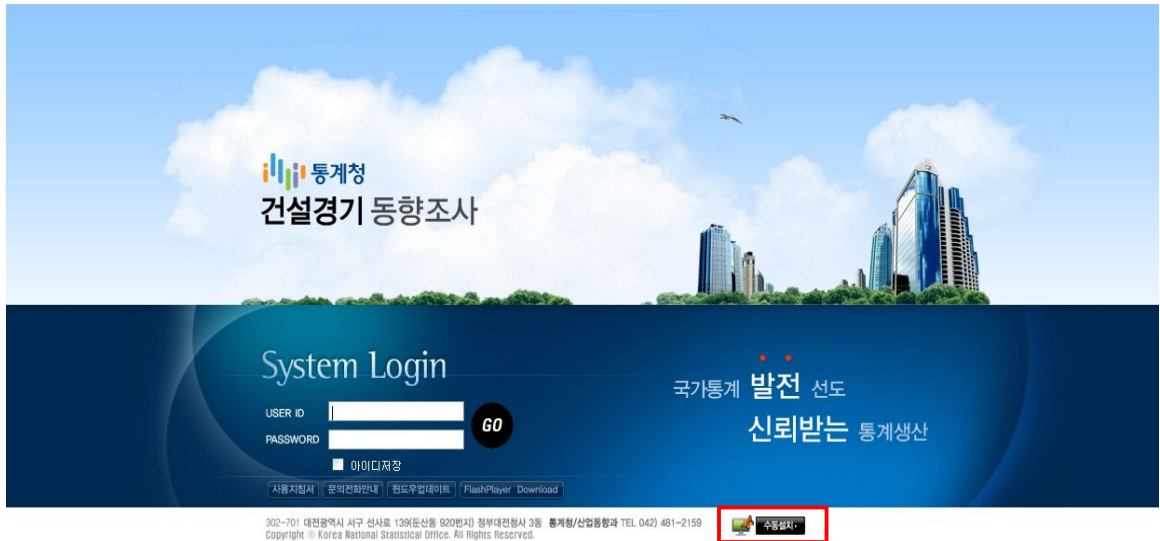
통계청
건설경기 동향조사

System Login

USER ID
PASSWORD
GO
아이디저장

사용지침서 | 문의전화안내 | 윈도우업데이트 | FlashPlayer Download

국가통계 발전 선도
신뢰받는 통계생산

302-701 대전광역시 서구 선사로 139(둔산동 920번지) 정부대전청사 3동 통계청/산업동향과 TEL 042) 481-2159
Copyright © Korea National Statistical Office. All Rights Reserved.

수동설치